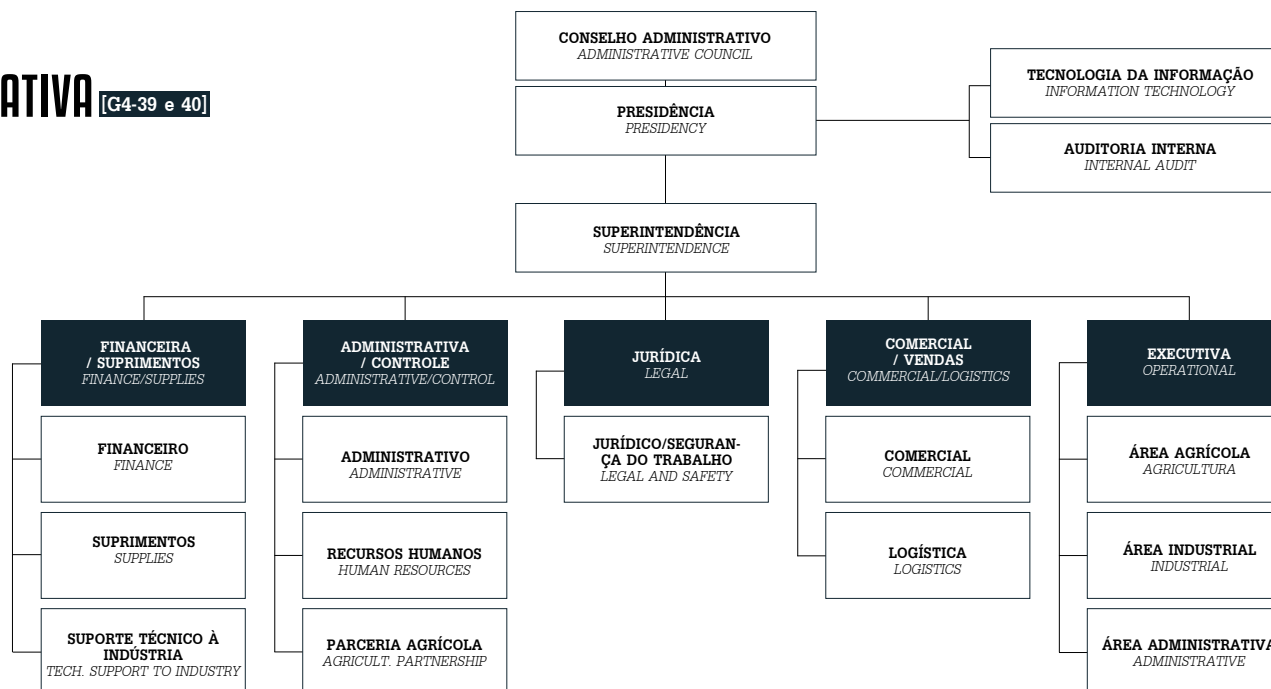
ATIVA [G4-39 e 40]

CONSELHO ADMINISTRATIVO
ADMINISTRATIVE COUNCIL

PRESIDÊNCIA
PRESIDENCY

TECNOLOGIA DA INFORMAÇÃO
INFORMATION TECHNOLOGY

AUDITORIA INTERNA
INTERNAL AUDIT

SUPERINTENDÊNCIA
SUPERINTENDENCE

FINANCEIRA / SUPRIMENTOS
FINANCE/SUPPLIES

FINANCEIRO
FINANCE

SUPRIMENTOS
SUPPLIES

SUPORTE TÉCNICO À INDÚSTRIA
TECH. SUPPORT TO INDUSTRY

ADMINISTRATIVA / CONTROLE
ADMINISTRATIVE/CONTROL

ADMINISTRATIVO
ADMINISTRATIVE

RECURSOS HUMANOS
HUMAN RESOURCES

PARCERIA AGRÍCOLA
AGRICULT. PARTNERSHIP

JURÍDICA
LEGAL

JURÍDICO/SEGURANÇA DO TRABALHO
LEGAL AND SAFETY

COMERCIAL / VENDAS
COMMERCIAL/LOGISTICS

COMERCIAL
COMMERCIAL

LOGÍSTICA
LOGISTICS

EXECUTIVA
OPERATIONAL

ÁREA AGRÍCOLA
AGRICULTURA

ÁREA INDUSTRIAL
INDUSTRIAL

ÁREA ADMINISTRATIVA
ADMINISTRATIVE